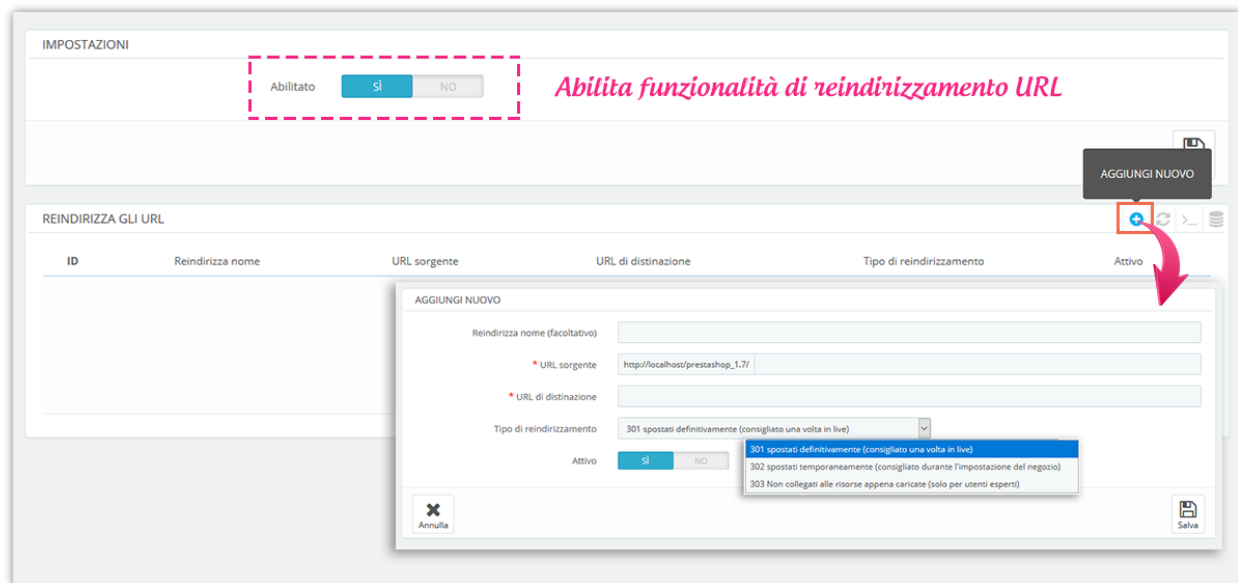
IMPOSTAZIONI

Abilitato SÌ NO

Abilita funzionalità di reindirizzamento URL

AGGIUNGI NUOVO

REINDIRIZZA GLI URL

| ID | Reindirizza nome | URL sorgente | URL di distinazione | Tipo di reindirizzamento | Attivo |
|---|---|---|---|---|---|

AGGIUNGI NUOVO

Reindirizza nome (facoltativo)

* URL sorgente http://localhost/prestashop_1.7/

* URL di distinazione

Tipo di reindirizzamento 301 spostati definitivamente (consigliato una volta in live)

301 spostati definitivamente (consigliato una volta in live)
302 spostati temporaneamente (consigliato durante l'impostazione del negozio)
303 Non collegati alle risorse appena caricate (solo per utenti esperti)

Attivo SÌ NO

Annulla

Salva